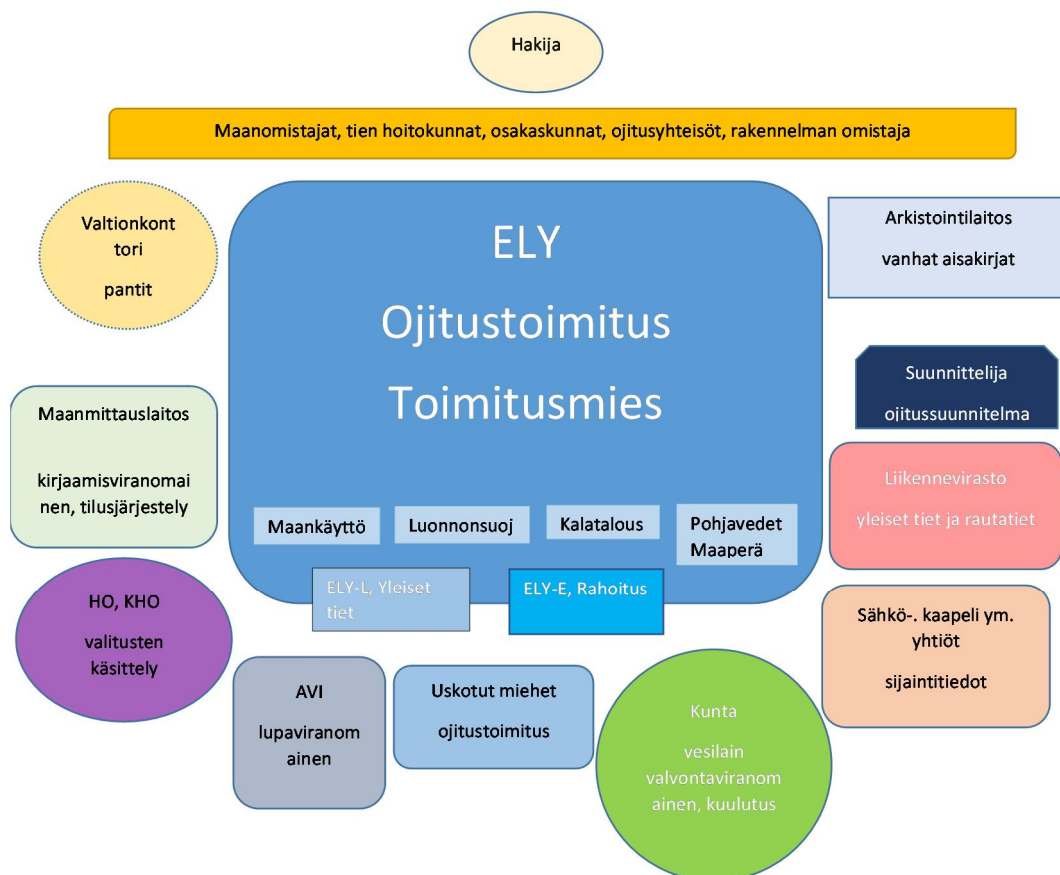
Hakija

Maanomistajat, tien hoitokunnat, osakaskunnat, ojitusyhteisöt, rakennelman omistaja

Valtionkont tori

pantit

ELY

Ojitustoimitus

Toimitusmies

Arkistointilaitos

vanhat aisakirjat

Suunnittelija

ojitussuunnitelma

Maanmittauslaitos

kirjaamisviranomainen, tilusjärjestely

Maankäyttö

Luonnonsuoj

Kalatalous

Pohjavedet Maaperä

Liikennevirasto

yleiset tiet ja rautatiet

ELY-L, Yleiset tiet

ELY-E, Rahoitus

HO, KHO

valitusten käsittely

Sähkö-. kaapeli ym. yhtiöt

sijaintitiedot

AVI

lupaviranomainen

Uskotut miehet

ojitustoimitus

Kunta

vesilain valvontaviranomainen, kuulutus